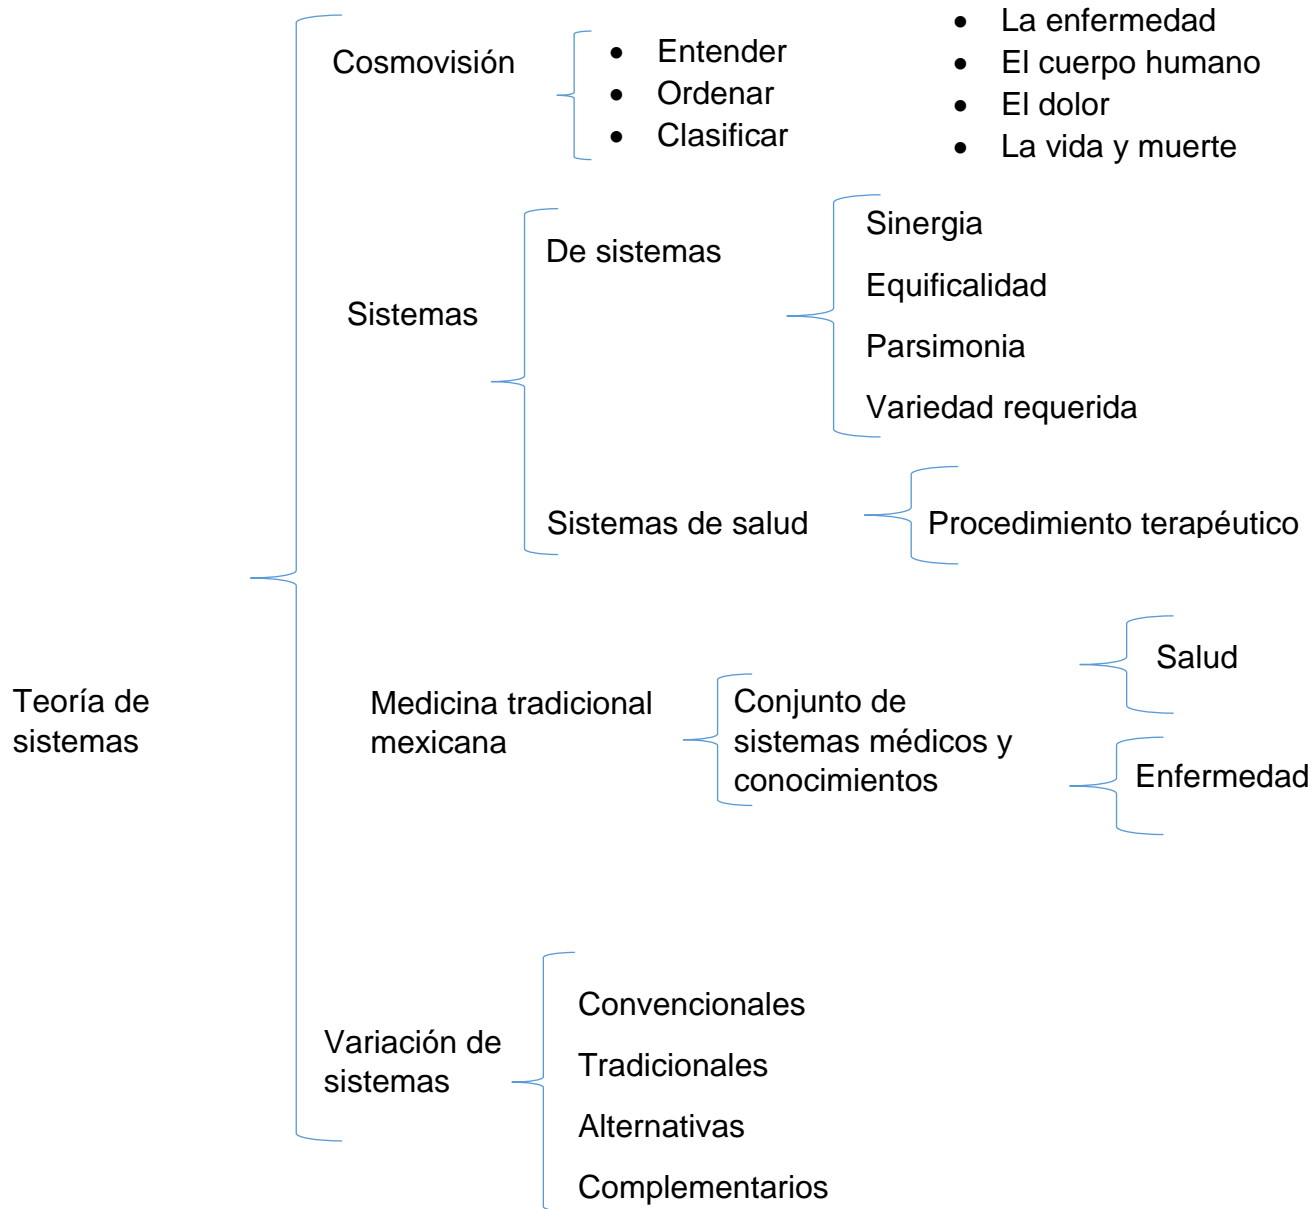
Teoría de sistemas

Cosmovisión

- Entender
- Ordenar
- Clasificar

- La enfermedad
- El cuerpo humano
- El dolor
- La vida y muerte

Sistemas

De sistemas

Sinergia

Equificalidad

Parsimonia

Variedad requerida

Sistemas de salud

Procedimiento terapéutico

Medicina tradicional mexicana

Conjunto de sistemas médicos y conocimientos

Salud

Enfermedad

Variación de sistemas

Convencionales

Tradicionales

Alternativas

Complementarios